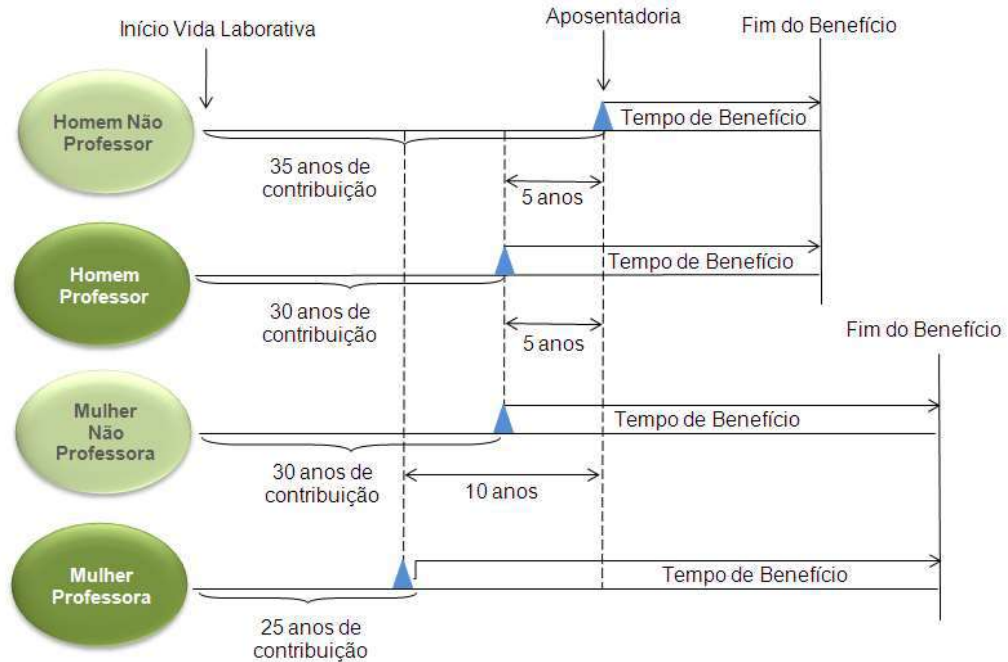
Início Vida Laborativa

Aposentadoria

Fim do Benefício

Homem Não Professor

Tempo de Benefício

35 anos de contribuição

5 anos

Homem Professor

Tempo de Benefício

30 anos de contribuição

5 anos

Fim do Benefício

Mulher Não Professora

Tempo de Benefício

30 anos de contribuição

10 anos

Mulher Professora

Tempo de Benefício

25 anos de contribuição